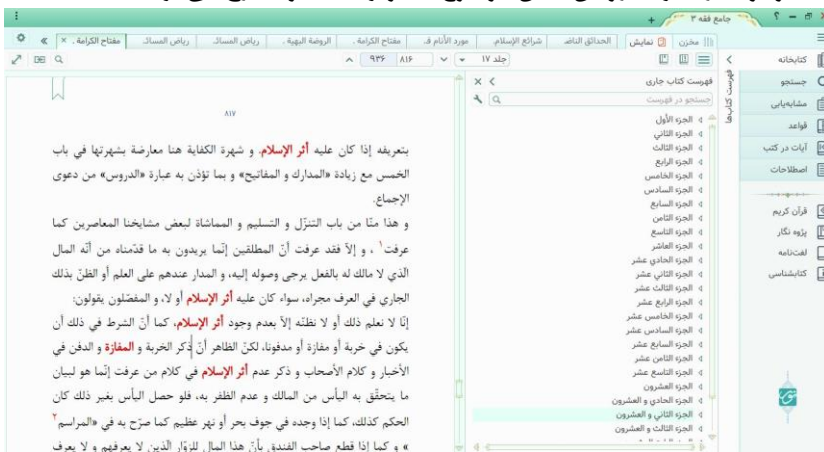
جامع فقه ۳

مخزن | نمایش | الحدائق الناضـ | شرائع الإسلام | مورد الأنام فـ | مفتاح الكرامة | الروضة البهية | رياض المسا | رياض المسا | مفتاح الكرامة

جلد ۱۷ | ۸۱۶ | ۹۳۶

کتابخانه
جستجو
مشابه‌یابی
قواعد
آیات در کتب
اصطلاحات
قرآن کریم
پژوه نگار
لغت‌نامه
کتابشناسی

فهرست کتاب جاری
جستجو در فهرست
الجزء الأول
الجزء الثاني
الجزء الثالث
الجزء الرابع
الجزء الخامس
الجزء السادس
الجزء السابع
الجزء الثامن
الجزء التاسع
الجزء العاشر
الجزء الحادي عشر
الجزء الثاني عشر
الجزء الثالث عشر
الجزء الرابع عشر
الجزء الخامس عشر
الجزء السادس عشر
الجزء السابع عشر
الجزء الثامن عشر
الجزء التاسع عشر
الجزء العشرون
الجزء الحادي و العشرون
الجزء الثاني و العشرون
الجزء الثالث و العشرون

۸۱۷

بتعريفه إذا كان عليه أثر الإسلام. و شهرة الكفاية هنا معارضة بشهرتها في باب الخمس مع زيادة «المدارك و المفاتيح» و بما تؤذن به عبارة «الدروس» من دعوى الإجماع.

و هذا منّا من باب التنزّل و التسليم و المماشاة لبعض مشايخنا المعاصرين كما عرفت ۱ ، و إلّا فقد عرفت أنّ المطلقين إنّما يريدون به ما قدّمناه من أنّه المال الّذي لا مالك له بالفعل يرجى وصوله إليه، و المدار عندهم على العلم أو الظنّ بذلك الجاري في العرف مجراه، سواء كان عليه أثر الإسلام أو لا، و المفصّلون يقولون: إنّا لا نعلم ذلك أو لا نظنّه إلّا بعدم وجود أثر الإسلام، كما أنّ الشرط في ذلك أن يكون في خربة أو مفازة أو مدفونا، لكنّ الظاهر أنّ ذكر الخربة و المفازة و الدفن في الأخبار و كلام الأصحاب و ذكر عدم أثر الإسلام في كلام من عرفت إنّما هو لبيان ما يتحقّق به اليأس من المالك و عدم الظفر به، فلو حصل اليأس بغير ذلك كان الحكم كذلك، كما إذا وجده في جوف بحر أو نهر عظيم كما صرّح به في «المراسم ۲ » و كما إذا قطع صاحب الفندق بأنّ هذا المال للزوّار الّذين لا يعرفهم و لا يعرف